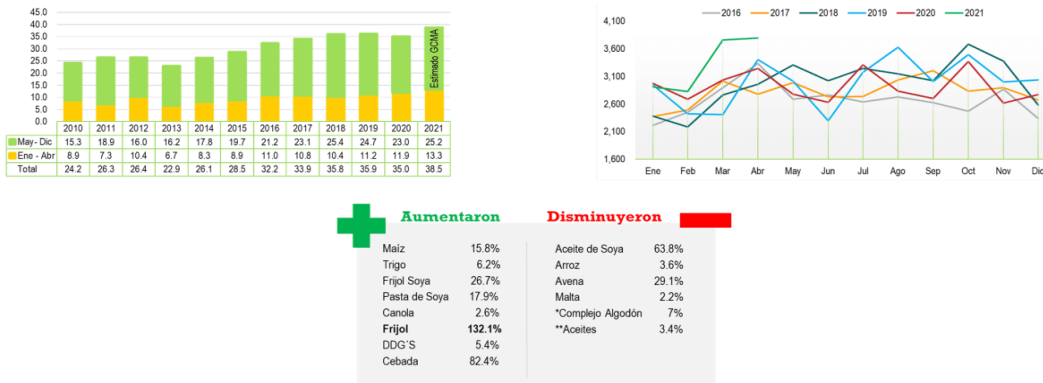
45.0
40.0
35.0
30.0
25.0
20.0
15.0
10.0
5.0
0.0

Estimado GCMA

| | 2010 | 2011 | 2012 | 2013 | 2014 | 2015 | 2016 | 2017 | 2018 | 2019 | 2020 | 2021 |
|---|---|---|---|---|---|---|---|---|---|---|---|---|
| May - Dic | 15.3 | 18.9 | 16.0 | 16.2 | 17.8 | 19.7 | 21.2 | 23.1 | 25.4 | 24.7 | 23.0 | 25.2 |
| Ene - Abr | 8.9 | 7.3 | 10.4 | 6.7 | 8.3 | 8.9 | 11.0 | 10.8 | 10.4 | 11.2 | 11.9 | 13.3 |
| Total | 24.2 | 26.3 | 26.4 | 22.9 | 26.1 | 28.5 | 32.2 | 33.9 | 35.8 | 35.9 | 35.0 | 38.5 |

2016 2017 2018 2019 2020 2021

4,100
3,600
3,100
2,600
2,100
1,600

Ene Feb Mar Abr May Jun Jul Ago Sep Oct Nov Dic

Aumentaron

| | |
|---|---|
| Maíz | 15.8% |
| Trigo | 6.2% |
| Frijol Soya | 26.7% |
| Pasta de Soya | 17.9% |
| Canola | 2.6% |
| **Frijol** | **132.1%** |
| DDG´S | 5.4% |
| Cebada | 82.4% |

Disminuyeron

| | |
|---|---|
| Aceite de Soya | 63.8% |
| Arroz | 3.6% |
| Avena | 29.1% |
| Malta | 2.2% |
| *Complejo Algodón | 7% |
| **Aceites | 3.4% |